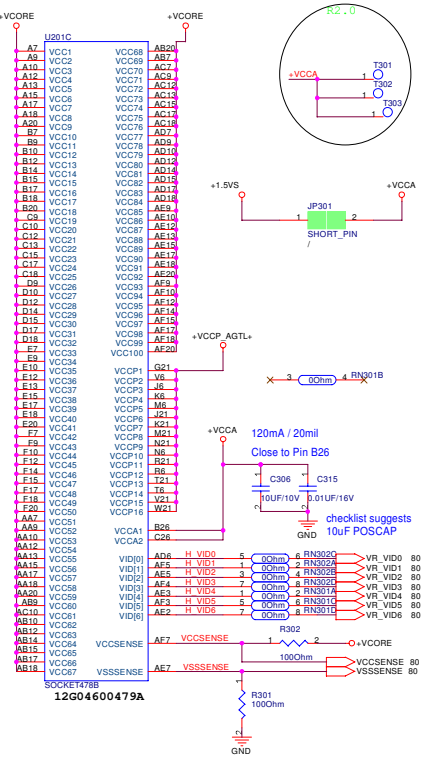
+VCORE
+VCORE
U201C
A7 VCC1
A9 VCC2
A10 VCC3
A12 VCC4
A13 VCC5
A15 VCC6
A17 VCC7
A18 VCC8
A20 VCC9
B7 VCC10
B9 VCC11
B10 VCC12
B12 VCC13
B14 VCC14
B15 VCC15
B17 VCC16
B18 VCC17
B20 VCC18
C9 VCC19
C10 VCC20
C12 VCC21
C13 VCC22
C15 VCC23
C17 VCC24
C18 VCC25
D9 VCC26
D10 VCC27
D12 VCC28
D14 VCC29
D15 VCC30
D17 VCC31
D18 VCC32
E7 VCC33
E9 VCC34
E10 VCC35
E12 VCC36
E13 VCC37
E15 VCC38
E17 VCC39
E18 VCC40
E20 VCC41
F7 VCC42
F9 VCC43
F10 VCC44
F12 VCC45
F14 VCC46
F15 VCC47
F17 VCC48
F18 VCC49
F20 VCC50
AA7 VCC51
AA9 VCC52
AA10 VCC53
AA12 VCC54
AA13 VCC55
AA15 VCC56
AA17 VCC57
AA18 VCC58
AA20 VCC59
AB9 VCC60
AC10 VCC61
AB10 VCC62
AB12 VCC63
AB14 VCC64
AB15 VCC65
AB17 VCC66
AB18 VCC67
SOCKET478B
12G04600479A
VCC68 AB20
VCC69 AB7
VCC70 AC7
VCC71 AC9
VCC72 AC12
VCC73 AC13
VCC74 AC15
VCC75 AC17
VCC76 AC18
VCC77 AD7
VCC78 AD9
VCC79 AD10
VCC80 AD12
VCC81 AD14
VCC82 AD15
VCC83 AD17
VCC84 AD18
VCC85 AE9
VCC86 AE10
VCC87 AE12
VCC88 AE13
VCC89 AE15
VCC90 AE17
VCC91 AE18
VCC92 AE20
VCC93 AF9
VCC94 AF10
VCC95 AF12
VCC96 AF14
VCC97 AF15
VCC98 AF17
VCC99 AF18
VCC100
+VCCP_AGTL+
VCCP1 G21
VCCP2 V6
VCCP3 J6
VCCP4 K6
VCCP5 M6
VCCP6 J21
VCCP7 K21
VCCP8 M21
VCCP9 N21
VCCP10 N6
VCCP11 R21
VCCP12 R6
VCCP13 T21
VCCP14 T6
VCCP15 V21
VCCP16 W21
VCCA1 B26
VCCA2 C26
VID[0] AD6 H_VID0
VID[1] AE5 H_VID1
VID[2] AE5 H_VID2
VID[3] AF4 H_VID3
VID[4] AE3 H_VID4
VID[5] AF3 H_VID5
VID[6] AE2 H_VID6
VCCSENSE AF7 VCCSENSE
VSSSENSE AE7 VSSSENSE
R2.0
+VCCA
T301
T302
T303
1
1
1
+1.5VS
+VCCA
JP301
SHORT_PIN
1
2
3 0Ohm 4 RN301B
+VCCA
120mA / 20mil
Close to Pin B26
C306
10UF/10V
C315
0.01UF/16V
checklist suggests 10uF POSCAP
5 0Ohm 6 RN302C VR_VID0 80
1 0Ohm 8 RN302A VR_VID1 80
3 0Ohm 6 RN302B VR_VID2 80
7 0Ohm 8 RN302D VR_VID3 80
1 0Ohm 2 RN301A VR_VID4 80
5 0Ohm 6 RN301C VR_VID5 80
7 0Ohm 8 RN301D VR_VID6 80
R302
1 2 +VCORE
100Ohm
VCCSENSE 80
VSSSENSE 80
R301
100Ohm
GND
GND